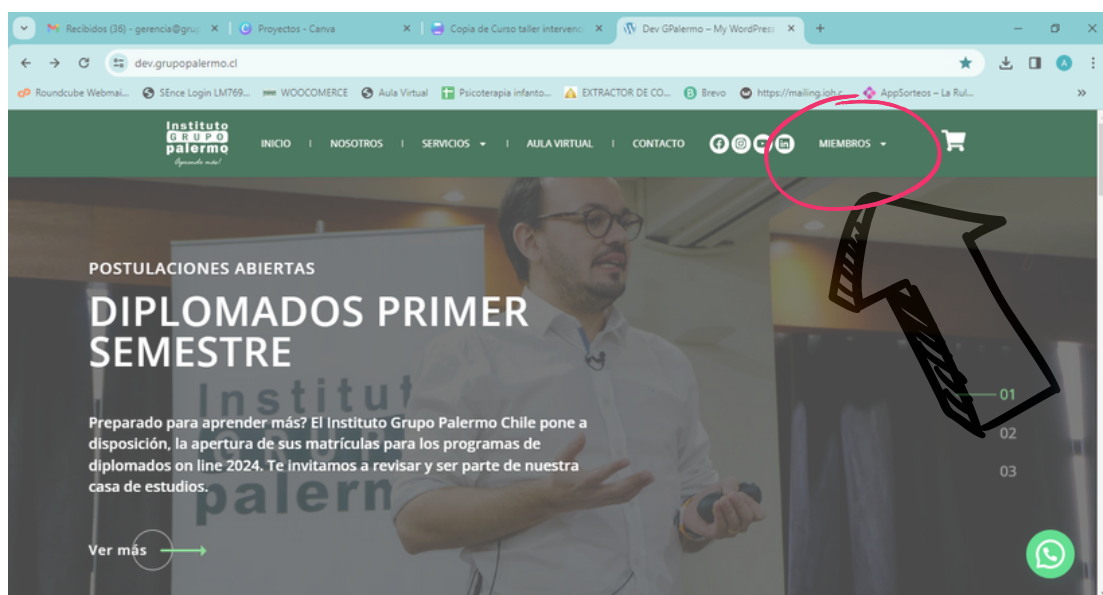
Recibidos (36) - gerencia@gru | Proyectos - Canva | Copia de Curso taller intervenc | Dev GPalermo – My WordPress

dev.grupopalermo.cl

Roundcube Webmai... | SEnce Login LM769... | WOOCOMERCE | Aula Virtual | Psicoterapia infanto... | EXTRACTOR DE CO... | Brevo | https://mailing.ioh.c... | AppSorteos – La Rul...

Instituto GRUPO palermo
Aprende más!

INICIO | NOSOTROS | SERVICIOS | AULA VIRTUAL | CONTACTO | MIEMBROS

POSTULACIONES ABIERTAS

DIPLOMADOS PRIMER SEMESTRE

Preparado para aprender más? El Instituto Grupo Palermo Chile pone a disposición, la apertura de sus matrículas para los programas de diplomados on line 2024. Te invitamos a revisar y ser parte de nuestra casa de estudios.

Ver más

01
02
03

Instituto
palermo